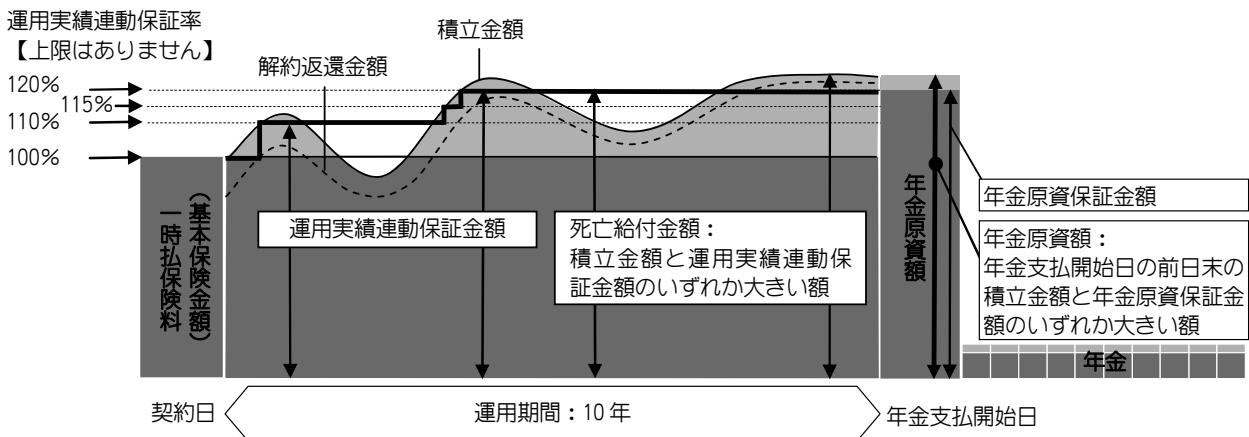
運用実績連動保証率
【上限はありません】

積立金額

解約返還金額

120%
115%
110%
100%

一時払保険料
（基本保険金額）

運用実績連動保証金額

死亡給付金額：
積立金額と運用実績連動保証金額のいずれか大きい額

年金原資額

年金原資保証金額

年金原資額：
年金支払開始日の前日末の積立金額と年金原資保証金額のいずれか大きい額

年金

契約日

運用期間：10年

年金支払開始日